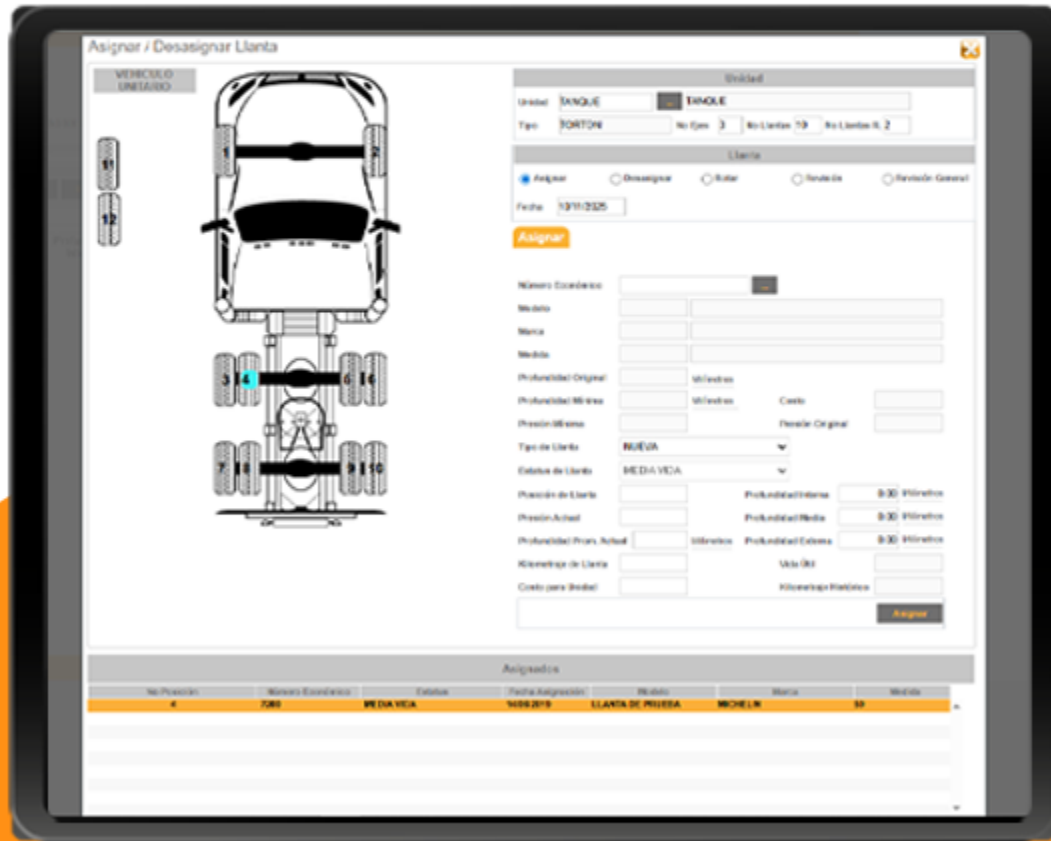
Asignar / Desasignar Llanta

VEHICULO UNITARIO

1 2 3 4 6 16 7 18 9 10 11 12

Unidad

Unidad TANQUE ... TANQUE

Tipo TORTON No Ejes 3 No Llantas 10 No Llantas R. 2

Llanta

Asignar Desasignar Rotar Revisión Revisión General

Fecha 10/11/2025

Asignar

Número Económico ...

Modelo

Marca

Medida

Profundidad Original Milímetros

Profundidad Mínima Milímetros Costo

Presión Mínima Presión Original

Tipo de Llanta NUEVA

Estatus de Llanta MEDIA VIDA

Posición de Llanta Profundidad Interna 0.00 Milímetros

Presión Actual Profundidad Media 0.00 Milímetros

Profundidad Prom. Actual Milímetros Profundidad Externa 0.00 Milímetros

Kilometraje de Llanta Vida Útil

Costo para Unidad Kilometraje Histórico

Asignar

Asignados

| No Posición | Número Económico | Estatus | Fecha Asignación | Modelo | Marca | Medida |
|---|---|---|---|---|---|---|
| 4 | 7280 | MEDIA VIDA | 14/08/2019 | LLANTA DE PRUEBA | MICHELIN | 50 |